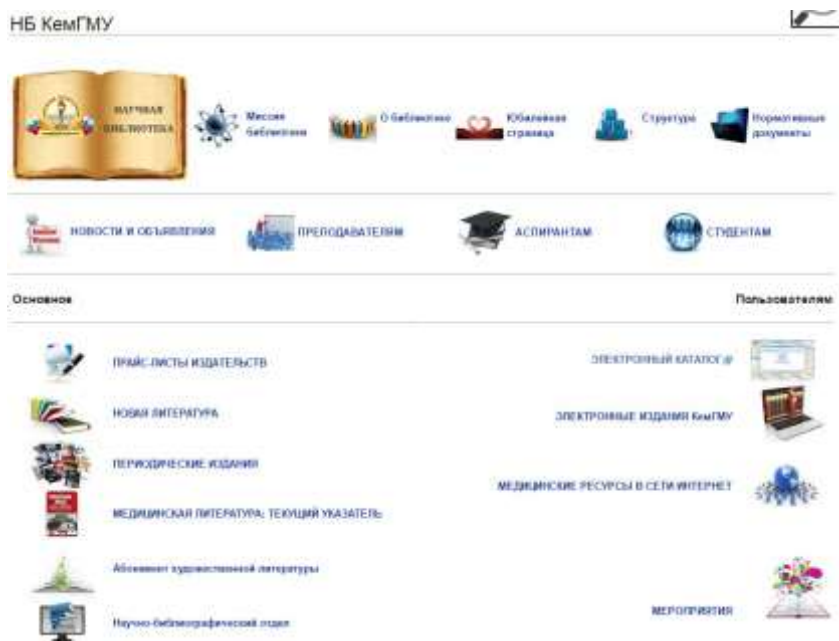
НБ КемГМУ

НАУЧНАЯ БИБЛИОТЕКА

Миссия библиотеки

О библиотеке

Юбилейная страница

Структура

Нормативные документы

НОВОСТИ И ОБЪЯВЛЕНИЯ

ПРЕПОДАВАТЕЛЯМ

АСПИРАНТАМ

СТУДЕНТАМ

Основное

Пользователям

ПРАЙС-ЛИСТЫ ИЗДАТЕЛЬСТВ

НОВАЯ ЛИТЕРАТУРА

ПЕРИОДИЧЕСКИЕ ИЗДАНИЯ

МЕДИЦИНСКАЯ ЛИТЕРАТУРА: ТЕКУЩИЙ УКАЗАТЕЛЬ

Абонемент художественной литературы

Научно-библиографический отдел

ЭЛЕКТРОННЫЙ КАТАЛОГ @

ЭЛЕКТРОННЫЕ ИЗДАНИЯ КемГМУ

МЕДИЦИНСКИЕ РЕСУРСЫ В СЕТИ ИНТЕРНЕТ

МЕРОПРИЯТИЯ